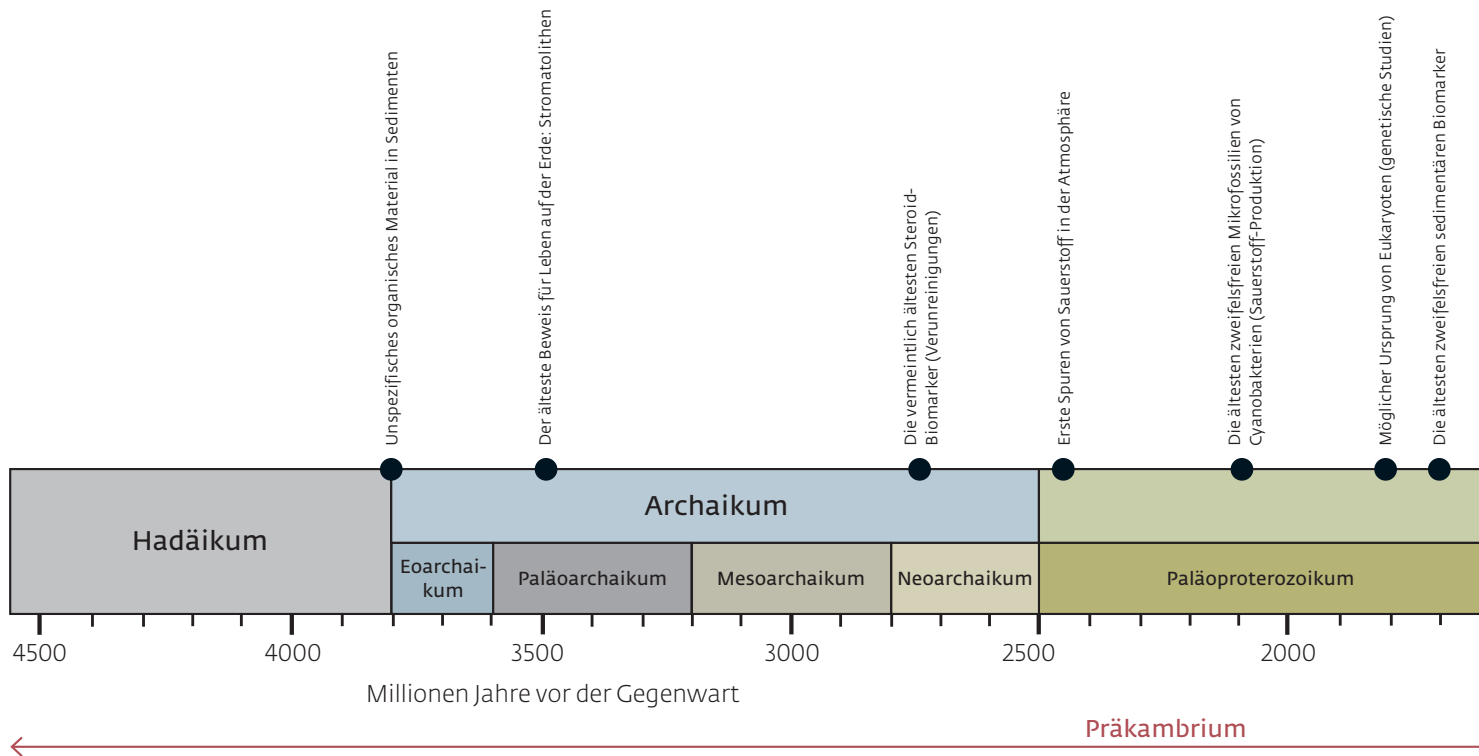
Unspezifisches organisches Material in Sedimenten

Der älteste Beweis für Leben auf der Erde: Stromatolithen

Die vermeintlich ältesten Steroid-Biomarker (Verunreinigungen)

Erste Spuren von Sauerstoff in der Atmosphäre

Die ältesten zweifelsfreien Mikrofossilien von Cyanobakterien (Sauerstoff-Produktion)

Möglicher Ursprung von Eukaryoten (genetische Studien)

Die ältesten zweifelsfreien sedimentären Biomarker

Hadäikum

Archaikum

Eoarchaikum

Paläoarchaikum

Mesoarchaikum

Neoarchaikum

Paläoproterozoikum

4500 4000 3500 3000 2500 2000

Millionen Jahre vor der Gegenwart

Präkambrium